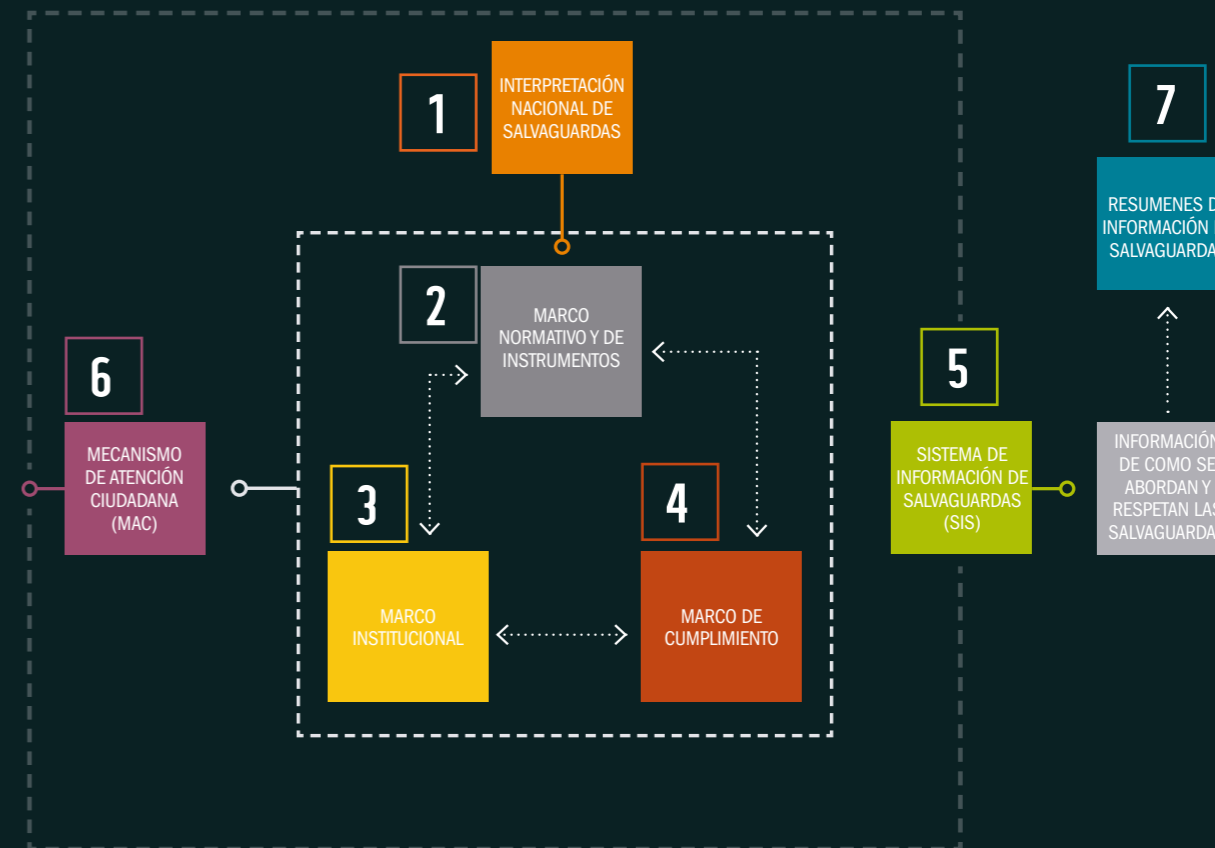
1

INTERPRETACIÓN NACIONAL DE SALVAGUARDAS

7

RESUMENES D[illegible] INFORMACIÓN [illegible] SALVAGUARDA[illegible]

2

MARCO NORMATIVO Y DE INSTRUMENTOS

6

MECANISMO DE ATENCIÓN CIUDADANA (MAC)

5

SISTEMA DE INFORMACIÓN DE SALVAGUARDAS (SIS)

INFORMACIÓN DE COMO SE ABORDAN Y RESPETAN LAS SALVAGUARDA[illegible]

3

MARCO INSTITUCIONAL

4

MARCO DE CUMPLIMIENTO